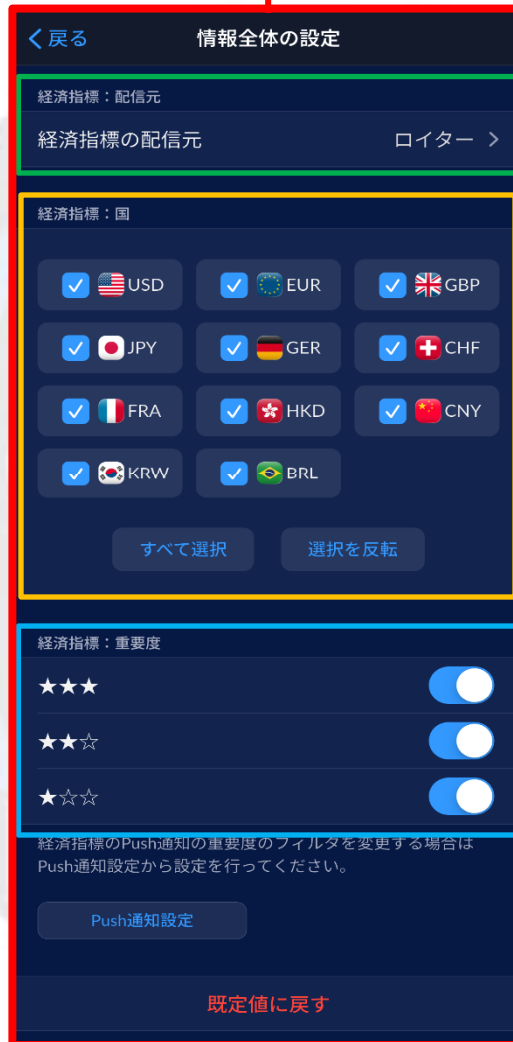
< 戻る

情報全体の設定

経済指標：配信元

経済指標の配信元 ロイター >

経済指標：国

USD EUR GBP
JPY GER CHF
FRA HKD CNY
KRW BRL

すべて選択 選択を反転

経済指標：重要度

★★★

★★☆

★☆☆

経済指標のPush通知の重要度のフィルタを変更する場合はPush通知設定から設定を行ってください。

Push通知設定

既定値に戻す